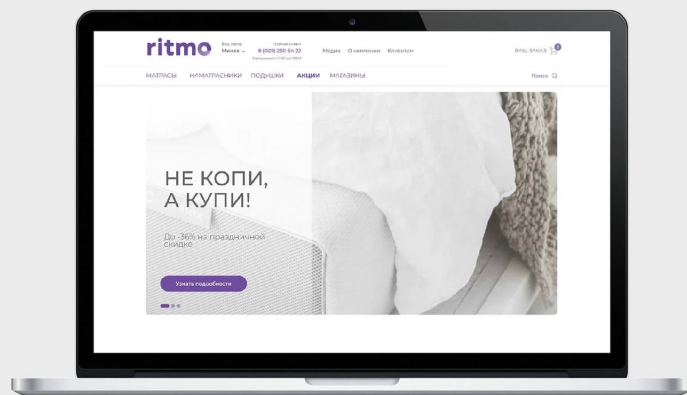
ritmo

Ваш город
Минск

Единая справка
8 (029) 250 54 22

Медиа О компании Клиентам

ВАШ ЗАКАЗ 0

МАТРАСЫ НАМАТРАСНИКИ ПОДУШКИ АКЦИИ МАГАЗИНЫ

Поиск

НЕ КОПИ,
А КУПИ!

До -36% на праздничной скидке

Узнать подробности